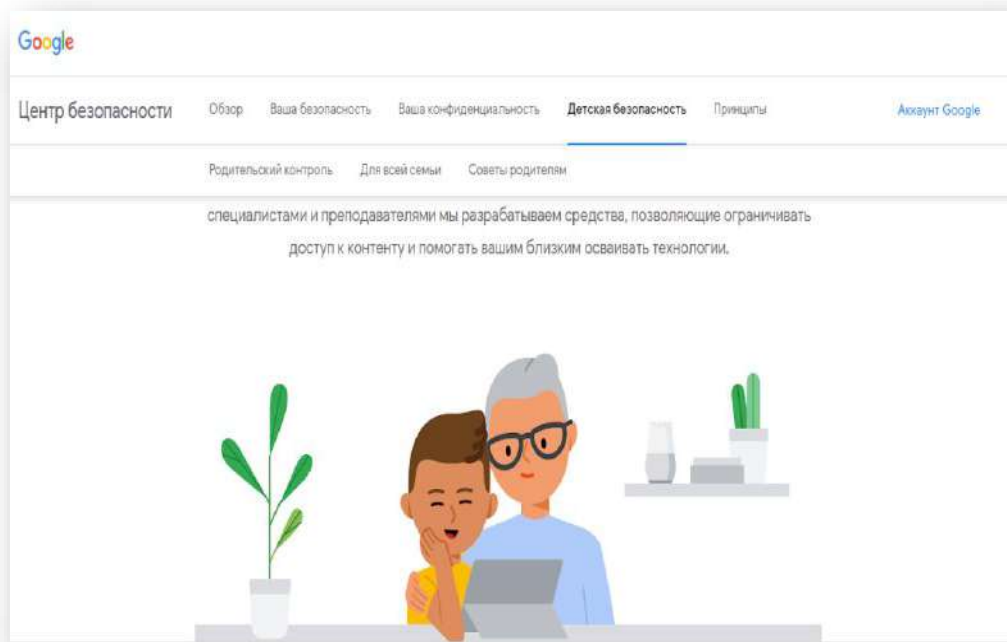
Google

Центр безопасности Обзор Ваша безопасность Ваша конфиденциальность Детская безопасность Принципы Аккаунт Google

Родительский контроль Для всей семьи Советы родителям

специалистами и преподавателями мы разрабатываем средства, позволяющие ограничивать доступ к контенту и помогать вашим близким осваивать технологии.